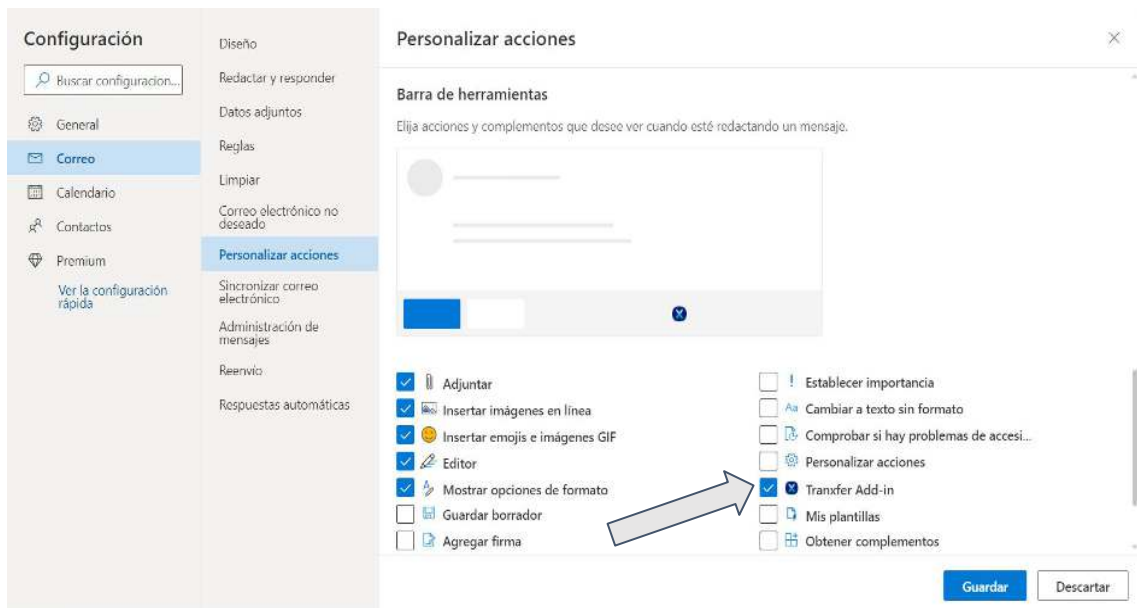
Configuración

Buscar configuracion...

General

Correo

Calendario

Contactos

Premium

Ver la configuración rápida

Diseño

Redactar y responder

Datos adjuntos

Reglas

Limpiar

Correo electrónico no deseado

Personalizar acciones

Sincronizar correo electrónico

Administración de mensajes

Reenvío

Respuestas automáticas

Personalizar acciones

Barra de herramientas

Elija acciones y complementos que desee ver cuando esté redactando un mensaje.

Adjuntar

Insertar imágenes en línea

Insertar emojis e imágenes GIF

Editor

Mostrar opciones de formato

Guardar borrador

Agregar firma

Establecer importancia

Cambiar a texto sin formato

Comprobar si hay problemas de accesi...

Personalizar acciones

Tranxfer Add-in

Mis plantillas

Obtener complementos

Guardar

Descartar